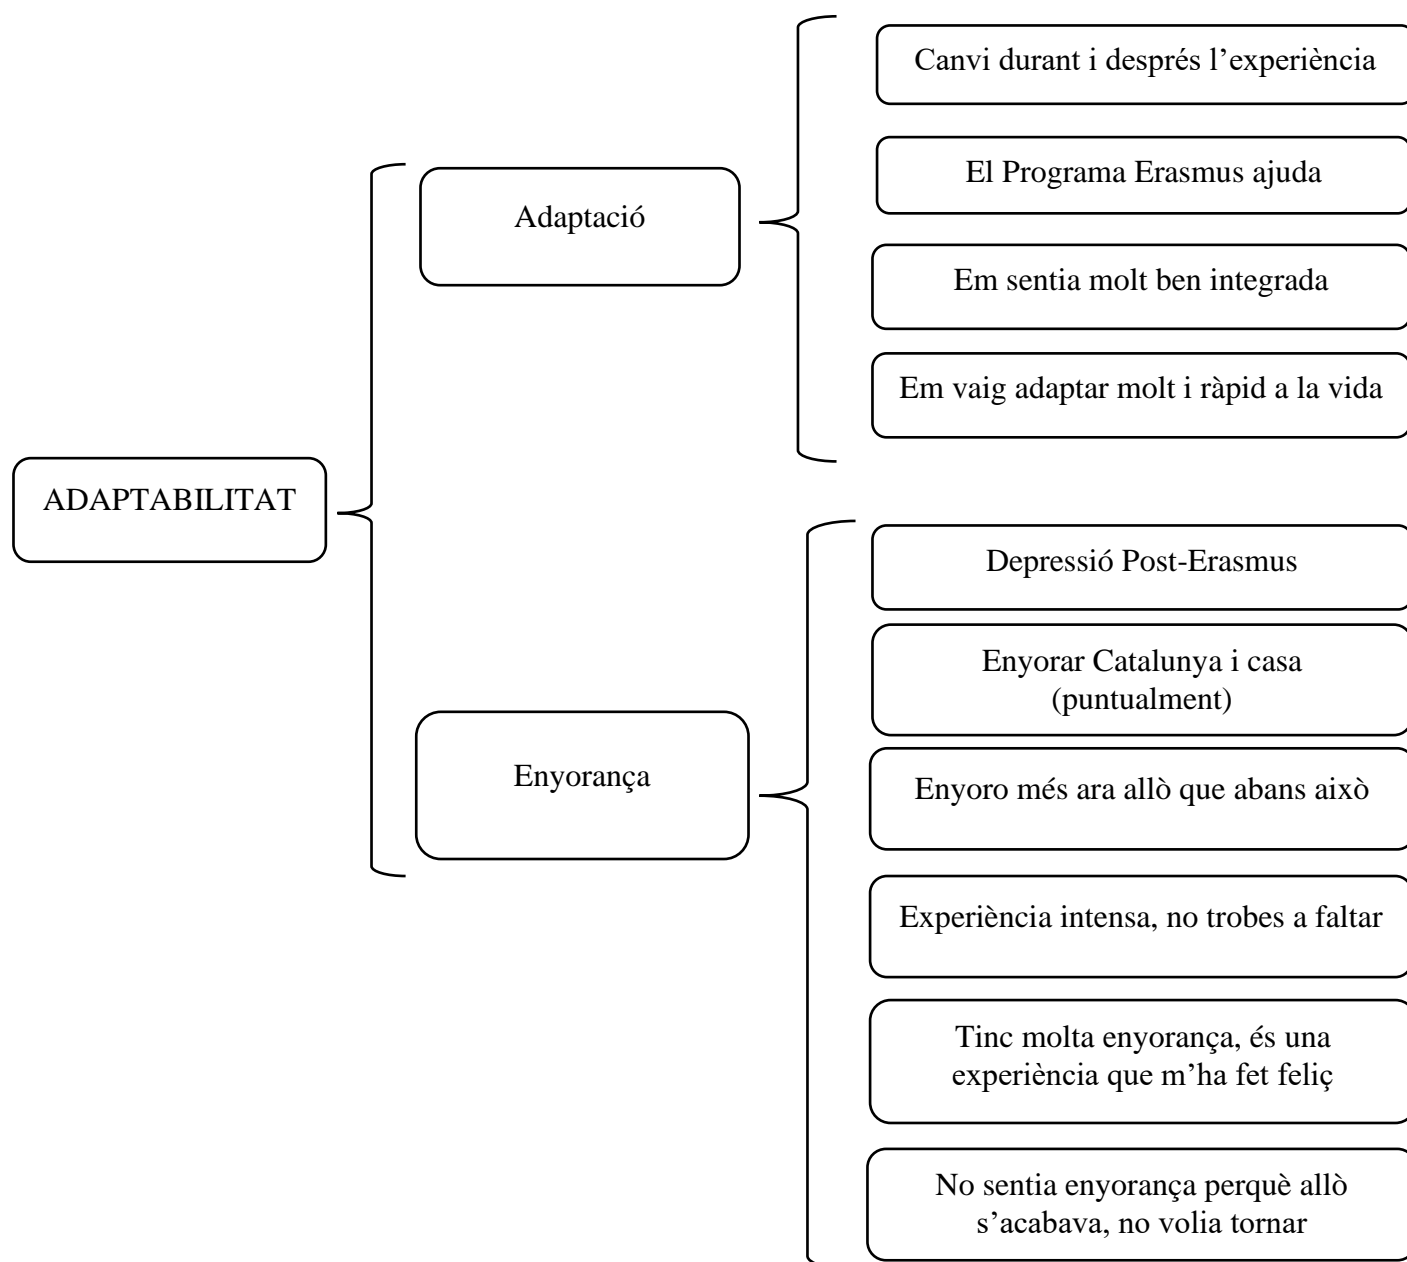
ADAPTABILITAT

Adaptació

Canvi durant i després l'experiència

El Programa Erasmus ajuda

Em sentia molt ben integrada

Em vaig adaptar molt i ràpid a la vida

Enyorança

Depressió Post-Erasmus

Enyorar Catalunya i casa (puntualment)

Enyoro més ara allò que abans això

Experiència intensa, no trobes a faltar

Tinc molta enyorança, és una experiència que m'ha fet feliç

No sentia enyorança perquè allò s'acabava, no volia tornar